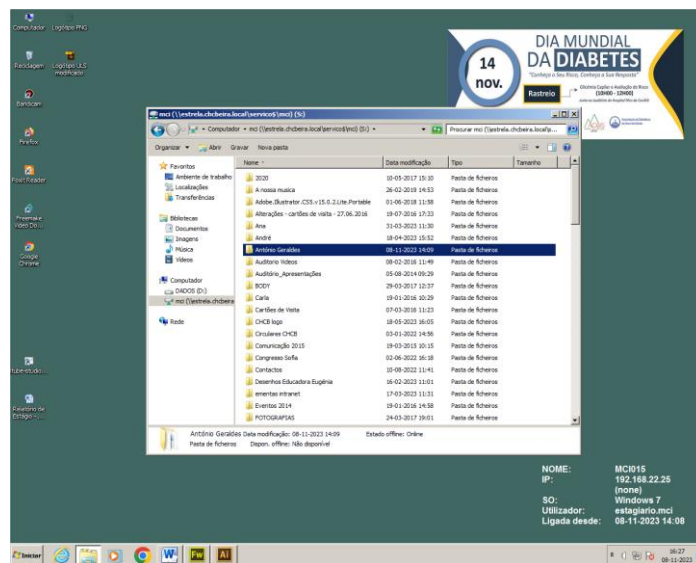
Computador Logotipo PNG

Reciclagem Logotipo ULS modificado

Bandicam

Firefox

Foxit Reader

Freemake Video Do...

Google Chrome

tube-studio...

Relatório de Estágio -...

14 nov.

DIA MUNDIAL DA DIABETES

"Conheça o Seu Risco, Conheça a Sua Resposta"

Rastreio

Glicémia Capilar e Avaliação do Risco (10H00 – 12H00)

mci (\\estrela.chcbeira.local\servico$\mci) (S:)

Computador ▸ mci (\\estrela.chcbeira.local\servico$\mci) (S:) ▸

Procurar mci (\\estrela.chcbeira.local\p...

Organizar ▾ Abrir Gravar Nova pasta

Favoritos
Ambiente de trabalho
Localizações
Transferências

Bibliotecas
Documentos
Imagens
Música
Vídeos

Computador
DADOS (D:)
mci (\\estrela.chcbeira

Rede

| Nome | Data modificação | Tipo | Tamanho |
|---|---|---|---|
| 2020 | 10-05-2017 15:10 | Pasta de ficheiros | |
| A nossa musica | 26-02-2019 14:53 | Pasta de ficheiros | |
| Adobe.Illustrator.CS5.v15.0.2.Lite.Portable | 01-06-2018 11:58 | Pasta de ficheiros | |
| Alterações - cartões de visita - 27.06.2016 | 19-07-2016 17:33 | Pasta de ficheiros | |
| Ana | 31-03-2023 11:30 | Pasta de ficheiros | |
| André | 18-04-2022 15:52 | Pasta de ficheiros | |
| António Geraldes | 08-11-2023 14:09 | Pasta de ficheiros | |
| Auditorio Videos | 08-02-2016 11:49 | Pasta de ficheiros | |
| Auditório_Apresentações | 05-08-2014 09:29 | Pasta de ficheiros | |
| BODY | 29-03-2017 12:37 | Pasta de ficheiros | |
| Carla | 19-01-2016 10:29 | Pasta de ficheiros | |
| Cartões de Visita | 07-03-2016 11:23 | Pasta de ficheiros | |
| CHCB logo | 18-05-2023 16:05 | Pasta de ficheiros | |
| Circulares CHCB | 03-01-2022 14:56 | Pasta de ficheiros | |
| Comunicação 2015 | 19-03-2015 10:15 | Pasta de ficheiros | |
| Congresso Sofia | 02-06-2022 16:18 | Pasta de ficheiros | |
| Contactos | 10-08-2022 11:41 | Pasta de ficheiros | |
| Desenhos Educadora Eugénia | 16-02-2023 11:01 | Pasta de ficheiros | |
| ementas intranet | 17-03-2023 11:31 | Pasta de ficheiros | |
| Eventos 2014 | 19-01-2016 14:58 | Pasta de ficheiros | |
| FOTOGRAFIAS | 24-03-2017 19:01 | Pasta de ficheiros | |

António Geraldes Data modificação: 08-11-2023 14:09 Estado offline: Online
Pasta de ficheiros Dispon. offline: Não disponível

NOME: MCI015
IP: 192.168.22.25
(none)
SO: Windows 7
Utilizador: estagiario.mci
Ligada desde: 08-11-2023 14:08

Iniciar

16:27
08-11-2023